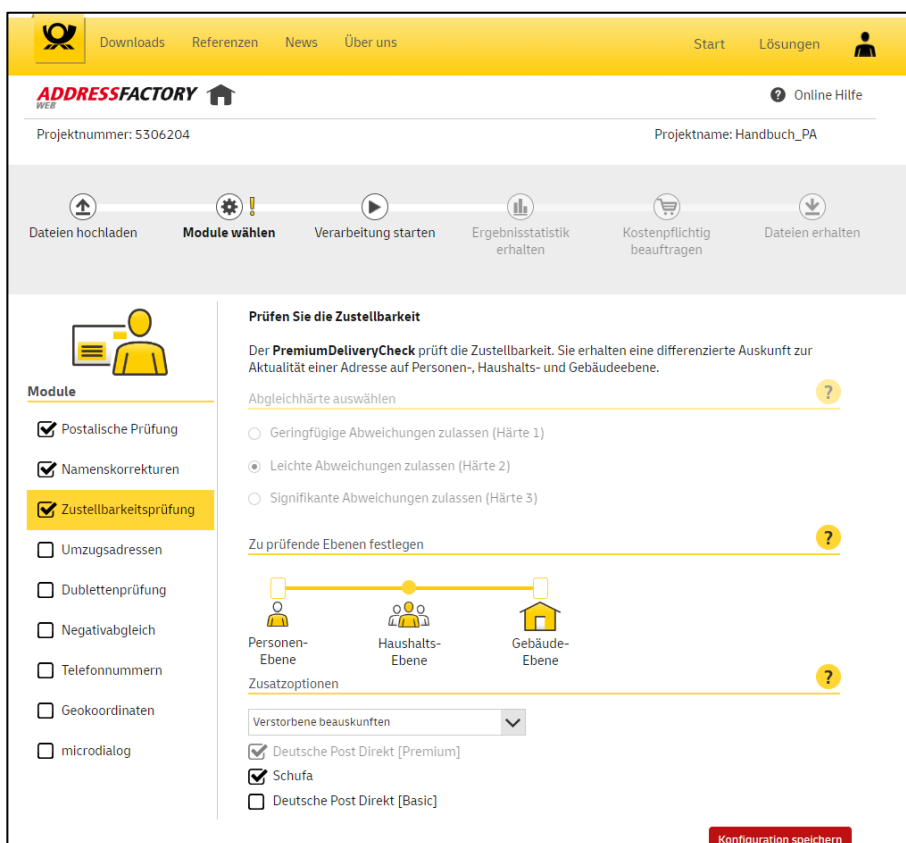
Downloads Referenzen News Über uns

Start Lösungen

ADDRESSFACTORY WEB

Online Hilfe

Projektnummer: 5306204

Projektname: Handbuch_PA

Dateien hochladen

Module wählen

Verarbeitung starten

Ergebnisstatistik erhalten

Kostenpflichtig beauftragen

Dateien erhalten

Module

Postalische Prüfung

Namenskorrekturen

Zustellbarkeitsprüfung

Umzugsadressen

Dublettenprüfung

Negativabgleich

Telefonnummern

Geokoordinaten

microdialog

Prüfen Sie die Zustellbarkeit

Der **PremiumDeliveryCheck** prüft die Zustellbarkeit. Sie erhalten eine differenzierte Auskunft zur Aktualität einer Adresse auf Personen-, Haushalts- und Gebäudeebene.

Abgleichhärte auswählen

Geringfügige Abweichungen zulassen (Härte 1)

Leichte Abweichungen zulassen (Härte 2)

Signifikante Abweichungen zulassen (Härte 3)

Zu prüfende Ebenen festlegen

Personen-Ebene

Haushalts-Ebene

Gebäude-Ebene

Zusatzoptionen

Verstorbene beauskunften

Deutsche Post Direkt [Premium]

Schufa

Deutsche Post Direkt [Basic]

Konfiguration speichern